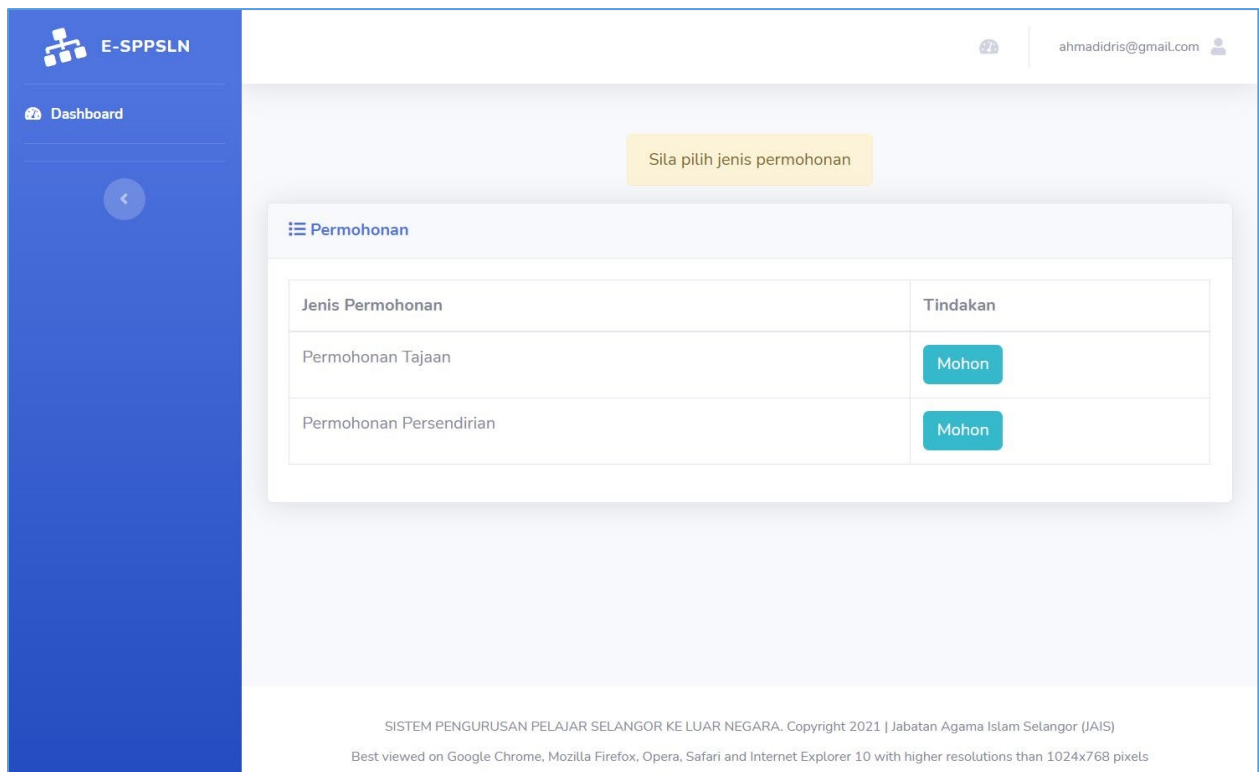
E-SPPSLN

Dashboard

ahmadidris@gmail.com

Sila pilih jenis permohonan

Permohonan

| Jenis Permohonan | Tindakan |
|---|---|
| Permohonan Tajaan | Mohon |
| Permohonan Persendirian | Mohon |

SISTEM PENGURUSAN PELAJAR SELANGOR KE LUAR NEGARA. Copyright 2021 | Jabatan Agama Islam Selangor (JAIS)

Best viewed on Google Chrome, Mozilla Firefox, Opera, Safari and Internet Explorer 10 with higher resolutions than 1024x768 pixels